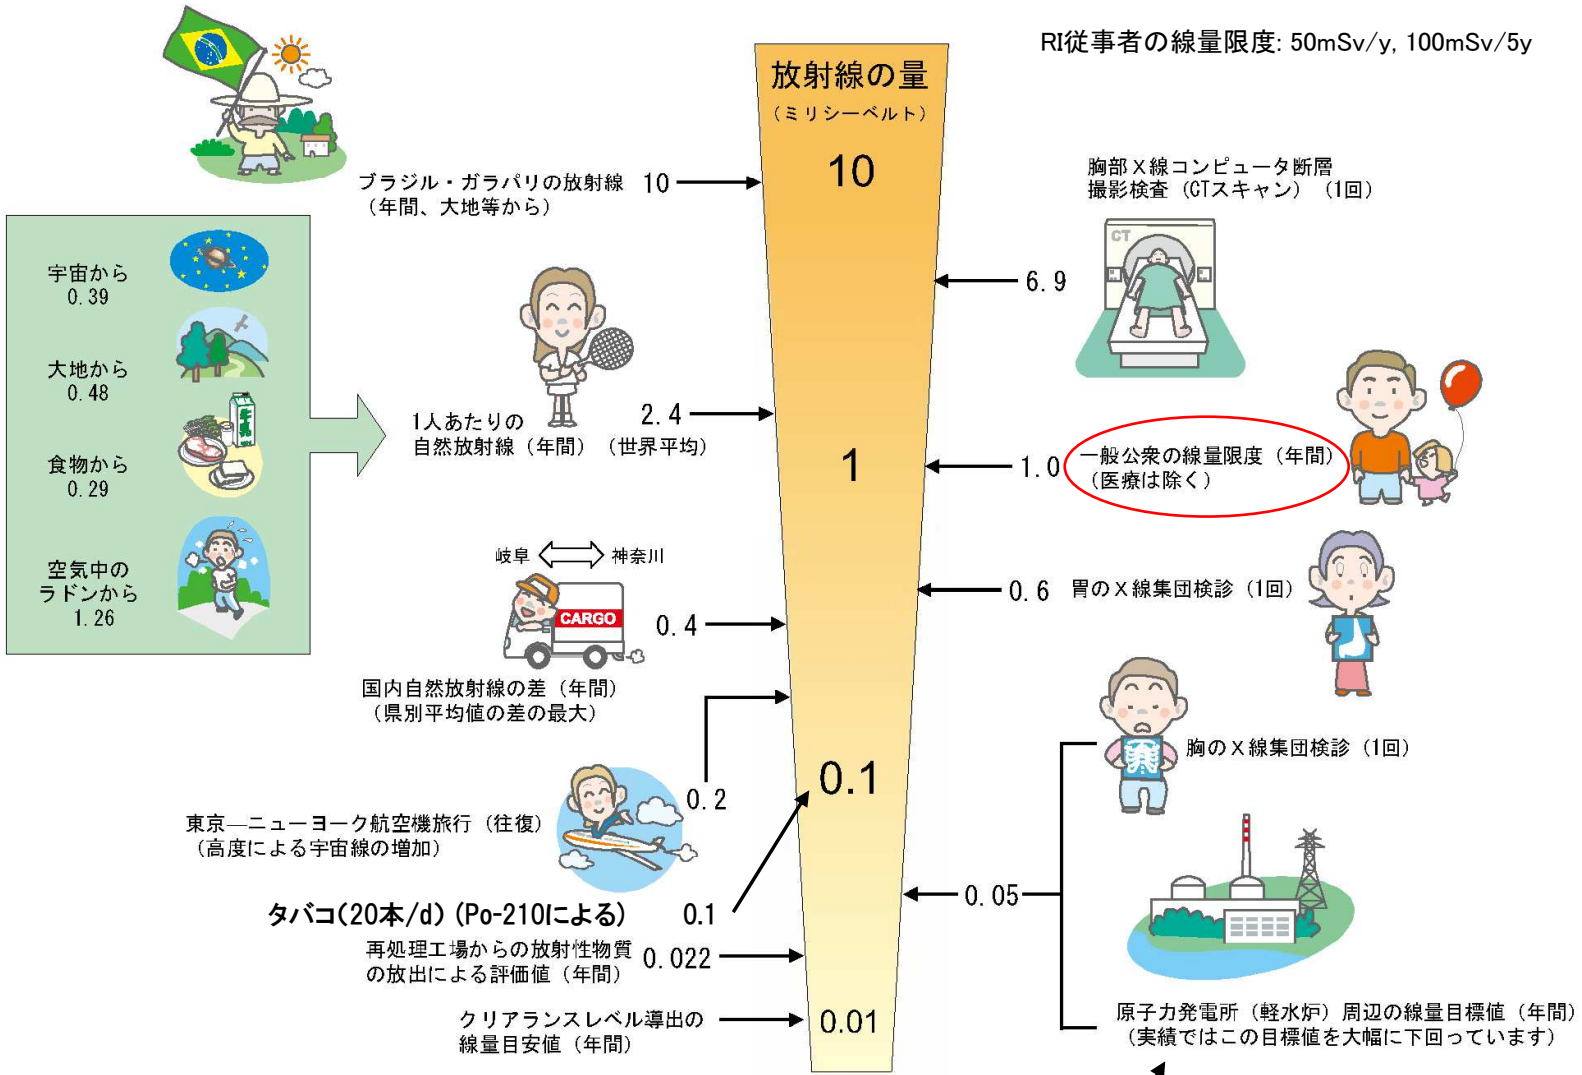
RI従事者の線量限度: 50mSv/y, 100mSv/5y

放射線の量
（ミリシーベルト）

10

1

0.1

0.01

ブラジル・ガラパリの放射線（年間、大地等から） 10

宇宙から 0.39

大地から 0.48

食物から 0.29

空気中のラドンから 1.26

1人あたりの自然放射線（年間）（世界平均） 2.4

岐阜 神奈川

CARGO

0.4

国内自然放射線の差（年間）（県別平均値の差の最大）

0.2

東京—ニューヨーク航空機旅行（往復）（高度による宇宙線の増加）

タバコ(20本/d) (Po-210による) 0.1

再処理工場からの放射性物質の放出による評価値（年間） 0.022

クリアランスレベル導出の線量目安値（年間）

胸部X線コンピュータ断層撮影検査（CTスキャン）（1回）

CT

6.9

1.0 一般公衆の線量限度（年間）（医療は除く）

0.6 胃のX線集団検診（1回）

胸のX線集団検診（1回）

0.05

原子力発電所（軽水炉）周辺の線量目標値（年間）（実績ではこの目標値を大幅に下回っています）